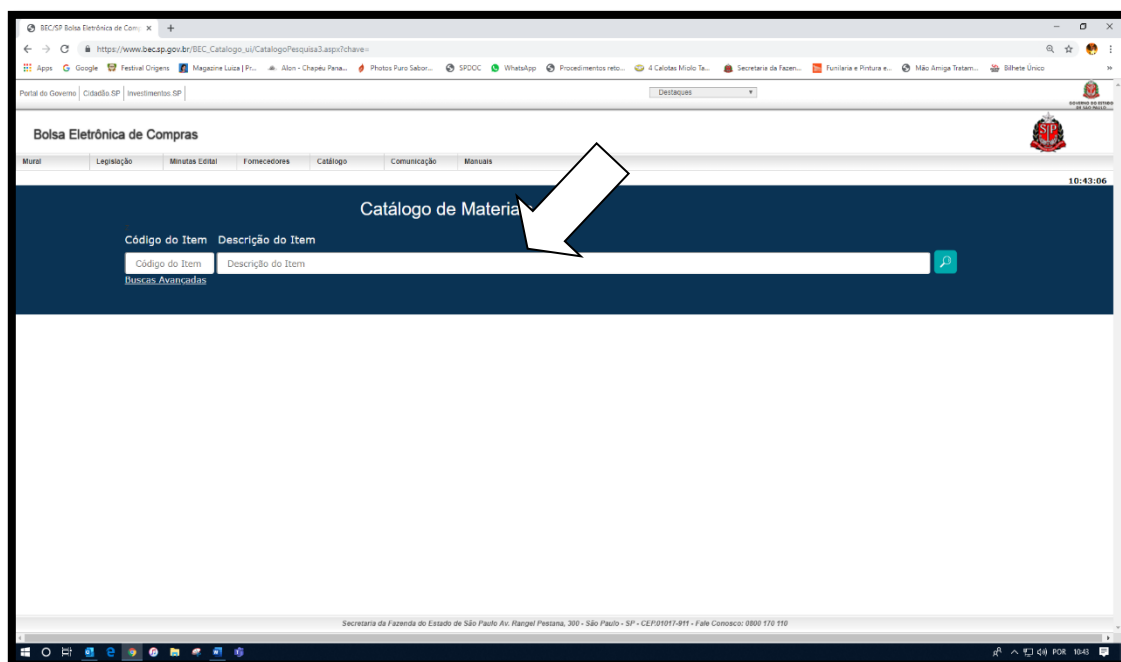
BEC/SP Bolsa Eletrônica de Comp ×

https://www.bec.sp.gov.br/BEC_Catalogo_ui/CatalogoPesquisa3.aspx?chave=

Apps Google Festival Origens Magazine Luiza | Pr... Alon - Chapéu Pana... Photos Puro Sabor... SPDOC WhatsApp Procedimentos reto... 4 Calotas Miolo Ta... Secretaria da Fazen... Funilaria e Pintura e... Mão Amiga Tratam... Bilhete Único

Portal do Governo | Cidadão.SP | Investimentos.SP

Destaques

GOVERNO DO ESTADO DE SÃO PAULO

Bolsa Eletrônica de Compras

Mural Legislação Minutas Edital Fornecedores Catálogo Comunicação Manuais

10:43:06

Catálogo de Materia

Código do Item Descrição do Item

Código do Item Descrição do Item

Buscas Avançadas

Secretaria da Fazenda do Estado de São Paulo Av. Rangel Pestana, 300 - São Paulo - SP - CEP:01017-911 - Fale Conosco: 0800 170 110

POR 10:43